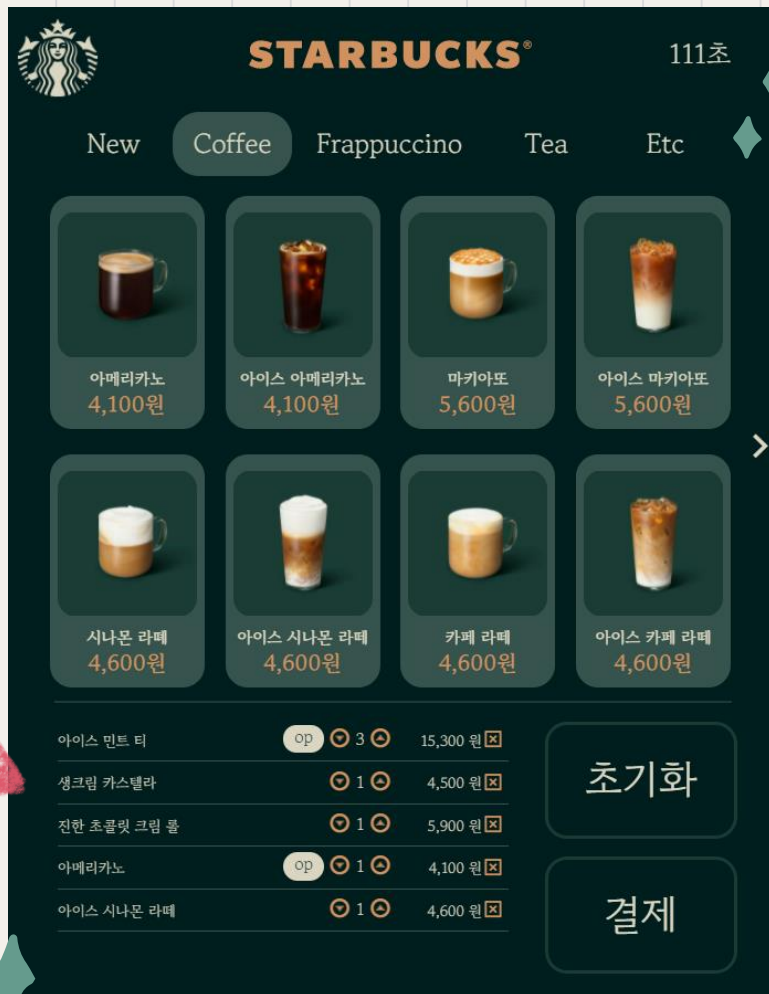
STARBUCKS®

111초

New Coffee Frappuccino Tea Etc

아메리카노
4,100원

아이스 아메리카노
4,100원

마키아또
5,600원

아이스 마키아또
5,600원

시나몬 라떼
4,600원

아이스 시나몬 라떼
4,600원

카페 라떼
4,600원

아이스 카페 라떼
4,600원

| | | | |
|---|---|---|---|
| 아이스 민트 티 | op | 3 | 15,300 원 |
| 생크림 카스텔라 | | 1 | 4,500 원 |
| 진한 초콜릿 크림 롤 | | 1 | 5,900 원 |
| 아메리카노 | op | 1 | 4,100 원 |
| 아이스 시나몬 라떼 | | 1 | 4,600 원 |

초기화

결제